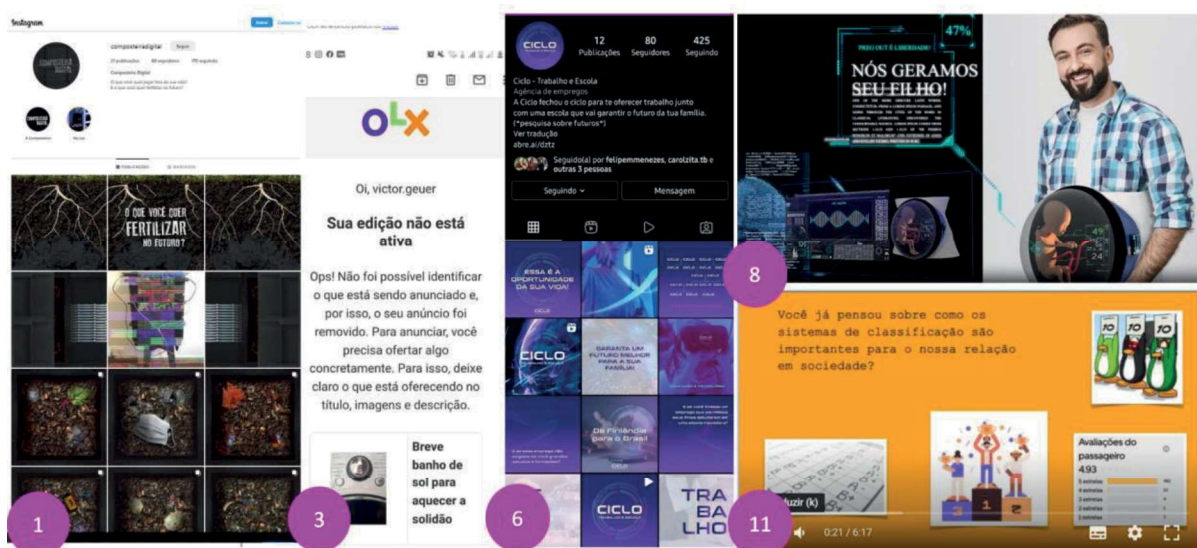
Instagram

compostoredigital Seguir

Compostor Digital

O QUE VOCÊ QUER FERTILIZAR NO FUTURO?

1

OLX

Oi, victor.geuer

Sua edição não está ativa

Ops! Não foi possível identificar o que está sendo anunciado e, por isso, o seu anúncio foi removido. Para anunciar, você precisa ofertar algo concretamente. Para isso, deixe claro o que está oferecendo no título, imagens e descrição.

Breve banho de sol para aquecer a solidão

3

12 Publicações 80 Seguidores 425 Seguindo

Ciclo - Trabalho e Escola
Agência de empregos
A Ciclo fechou o ciclo para te oferecer trabalho junto com uma escola que vai garantir o futuro da tua família. (*pesquisa sobre futuros*)
Ver tradução
abre.ai/dztz

Seguido(a) por felipemmenezes, carolzita.tb e outras 3 pessoas

Seguindo Mensagem

ESSA É A OPORTUNIDADE DA SUA VIDA!

CICLO

GARANTA UM FUTURO MELHOR PARA A SUA FAMÍLIA!

Da Finlândia para o Brasil

CICLO

TRA BA LHO

6

PRO OUT E LIBERDADE!

47%

NÓS GERAMOS SEU FILHO!

8

Você já pensou sobre como os sistemas de classificação são importantes para o nossa relação em sociedade?

Avaliações do passageiro
4.93

duzir (k)

0:21 / 6:17

11